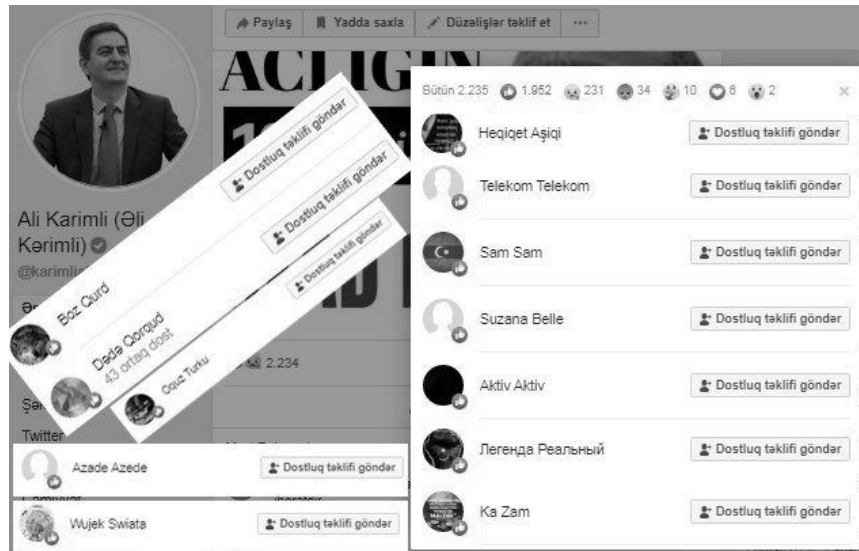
Paylaş
Yadda saxla
Düzəlişlər təklif et
···

ACLIGIN

Ali Karimli (Əli Kərimli)
@karimli

Boz Qurd
Dostluq təklifi göndər
Dədə Qorqud
43 ortaq dost
Dostluq təklifi göndər
Oguz Turku
Dostluq təklifi göndər

2.234
Twitter

Azade Azede
Dostluq təklifi göndər
Wujek Swiata
Dostluq təklifi göndər

Bütün 2.235 1.952 231 34 10 6 2

Heqiqet Aşiqi
Dostluq təklifi göndər
Telekom Telekom
Dostluq təklifi göndər
Sam Sam
Dostluq təklifi göndər
Suzana Belle
Dostluq təklifi göndər
Aktiv Aktiv
Dostluq təklifi göndər
Легенда Реальный
Dostluq təklifi göndər
Ka Zam
Dostluq təklifi göndər